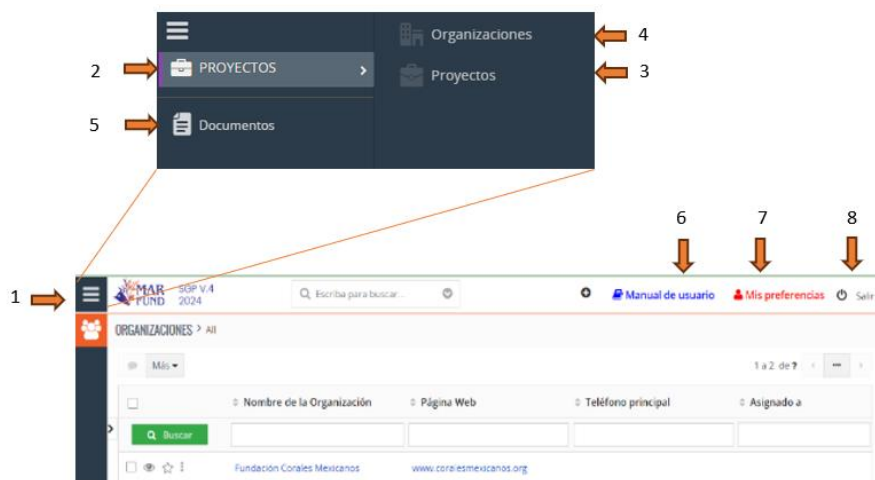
2 PROYECTOS >
5 Documentos
Organizaciones 4
Proyectos 3

6 7 8

1 MAR FUND SGP V.4 2024 Escriba para buscar... Manual de usuario Mis preferencias Salir

ORGANIZACIONES > All

Más ▾ 1 a 2 de ?

| | Nombre de la Organización | Página Web | Teléfono principal | Asignado a |
|---|---|---|---|---|
| Buscar | | | | |
| | Fundación Corales Mexicanos | www.coralesmexicanos.org | | |